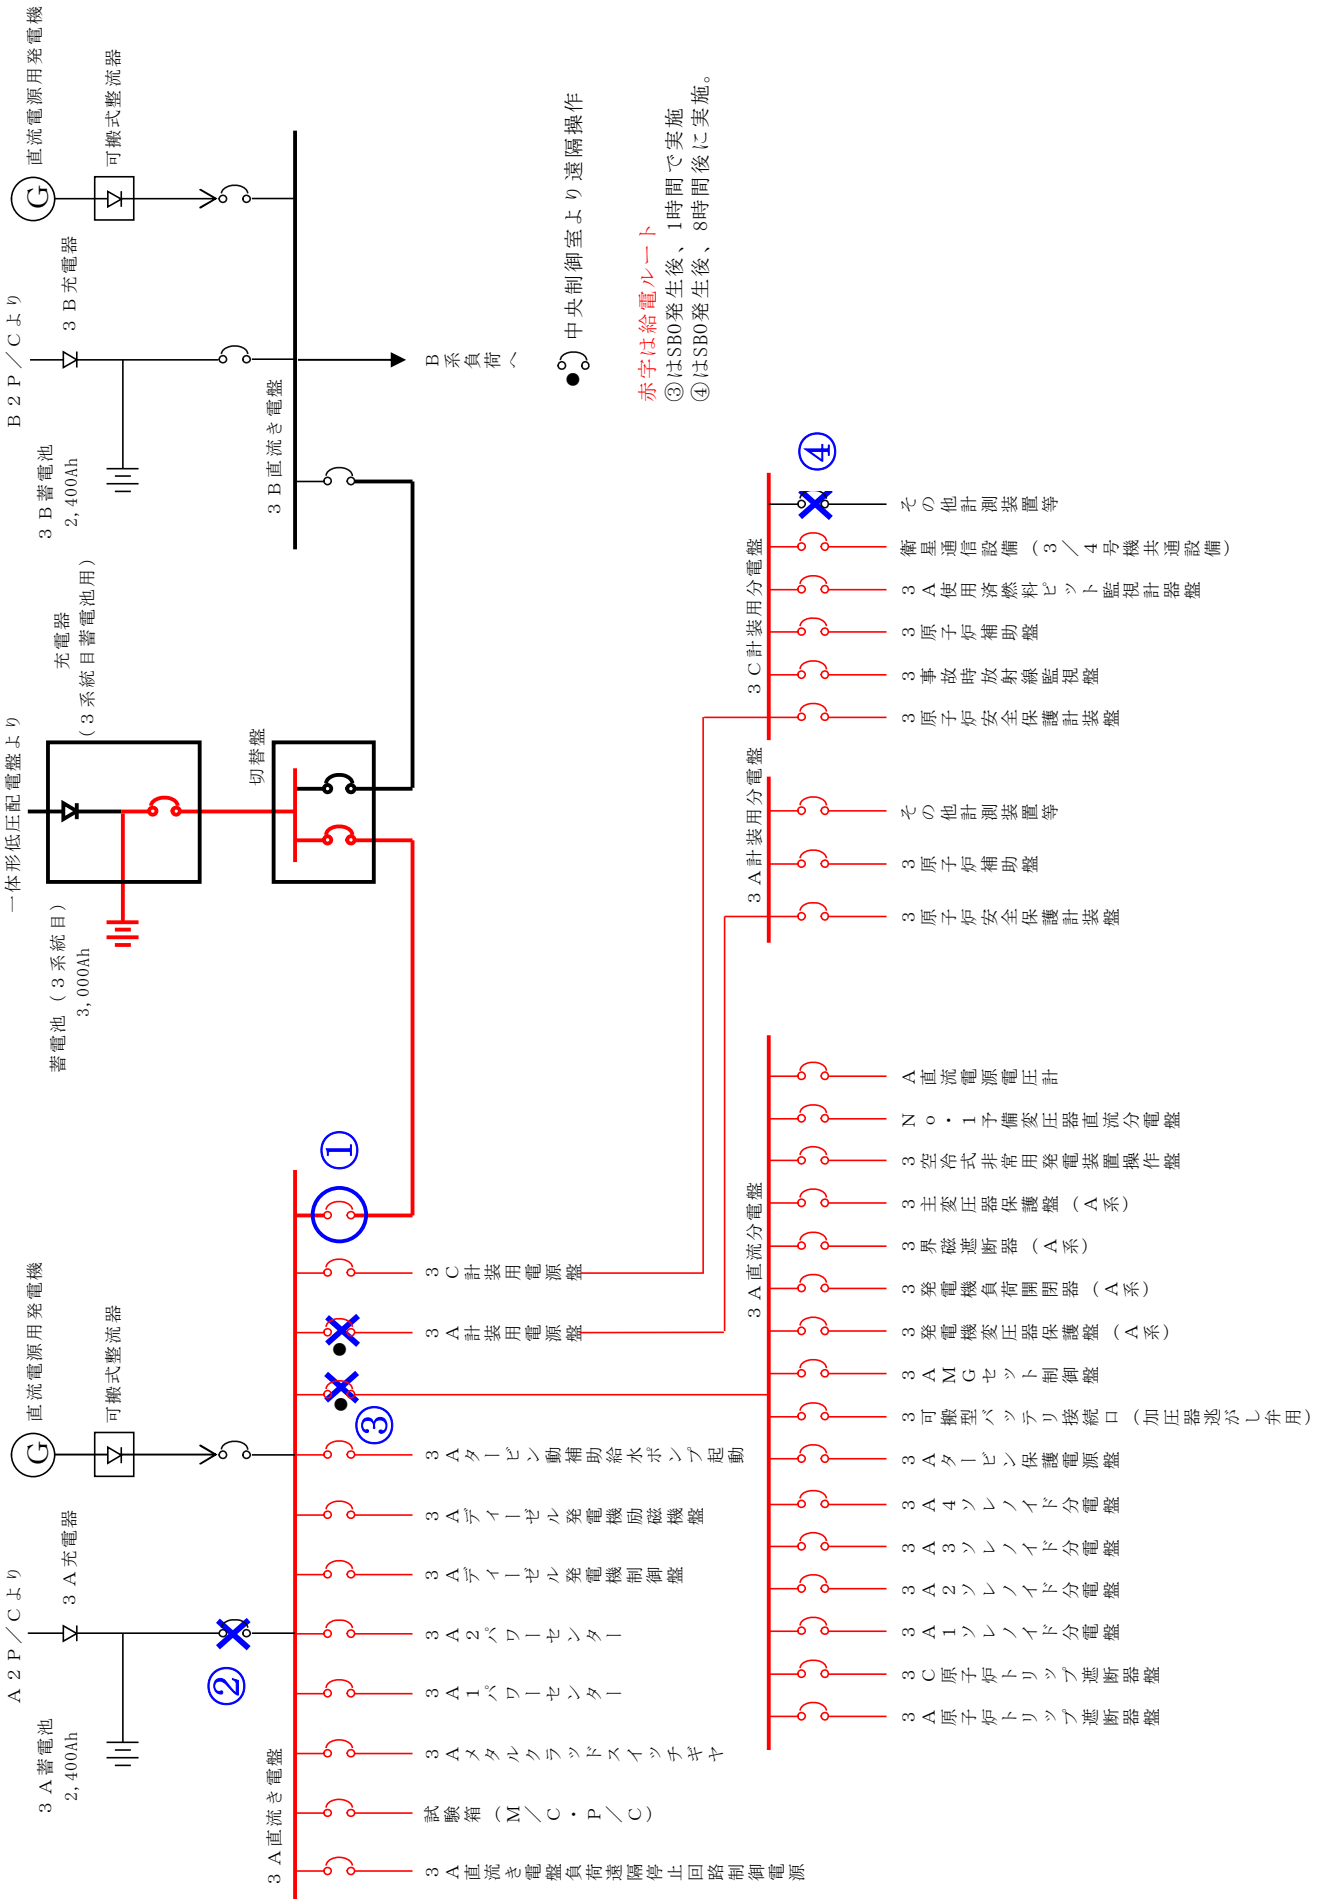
直流電源用発電機
可搬式整流器
B２P／Cより
３B充電器
３B蓄電池
2,400Ah
３B直流き電盤
B系負荷へ
中央制御室より遠隔操作
赤字は給電ルート
③はSBO発生後、1時間で実施
④はSBO発生後、8時間後に実施。
一体形低圧配電盤より
充電器
（３系統目蓄電池用）
切替盤
蓄電池（３系統目）
3,000Ah
④
３C計装用分電盤
その他計測装置等
衛星通信設備（３／４号機共通設備）
３A使用済燃料ピット監視計器盤
３原子炉補助盤
３事故時放射線監視盤
３原子炉安全保護計装盤
３A計装用分電盤
その他計測装置等
３原子炉補助盤
３原子炉安全保護計装盤
３A直流分電盤
A直流電源電圧計
No・1予備変圧器直流分電盤
３空冷式非常用発電装置操作盤
３主変圧器保護盤（A系）
３界磁遮断器（A系）
３発電機負荷開閉器（A系）
３発電機変圧器保護盤（A系）
３AMGセット制御盤
３可搬型バッテリ接続口（加圧器逃がし弁用）
３Aタービン保護電源盤
３A４ソレノイド分電盤
３A３ソレノイド分電盤
３A２ソレノイド分電盤
３A１ソレノイド分電盤
３C原子炉トリップ遮断器盤
３A原子炉トリップ遮断器盤
①
３C計装用電源盤
３A計装用電源盤
③
直流電源用発電機
可搬式整流器
A２P／Cより
３A充電器
②
３A蓄電池
2,400Ah
３A直流き電盤
３Aタービン動補助給水ポンプ起動
３Aディーゼル発電機励磁機盤
３Aディーゼル発電機制御盤
３A２パワーセンター
３A１パワーセンター
３Aメタルクラッドスイッチギヤ
試験箱（M／C・P／C）
３A直流き電盤負荷遠隔停止回路制御電源